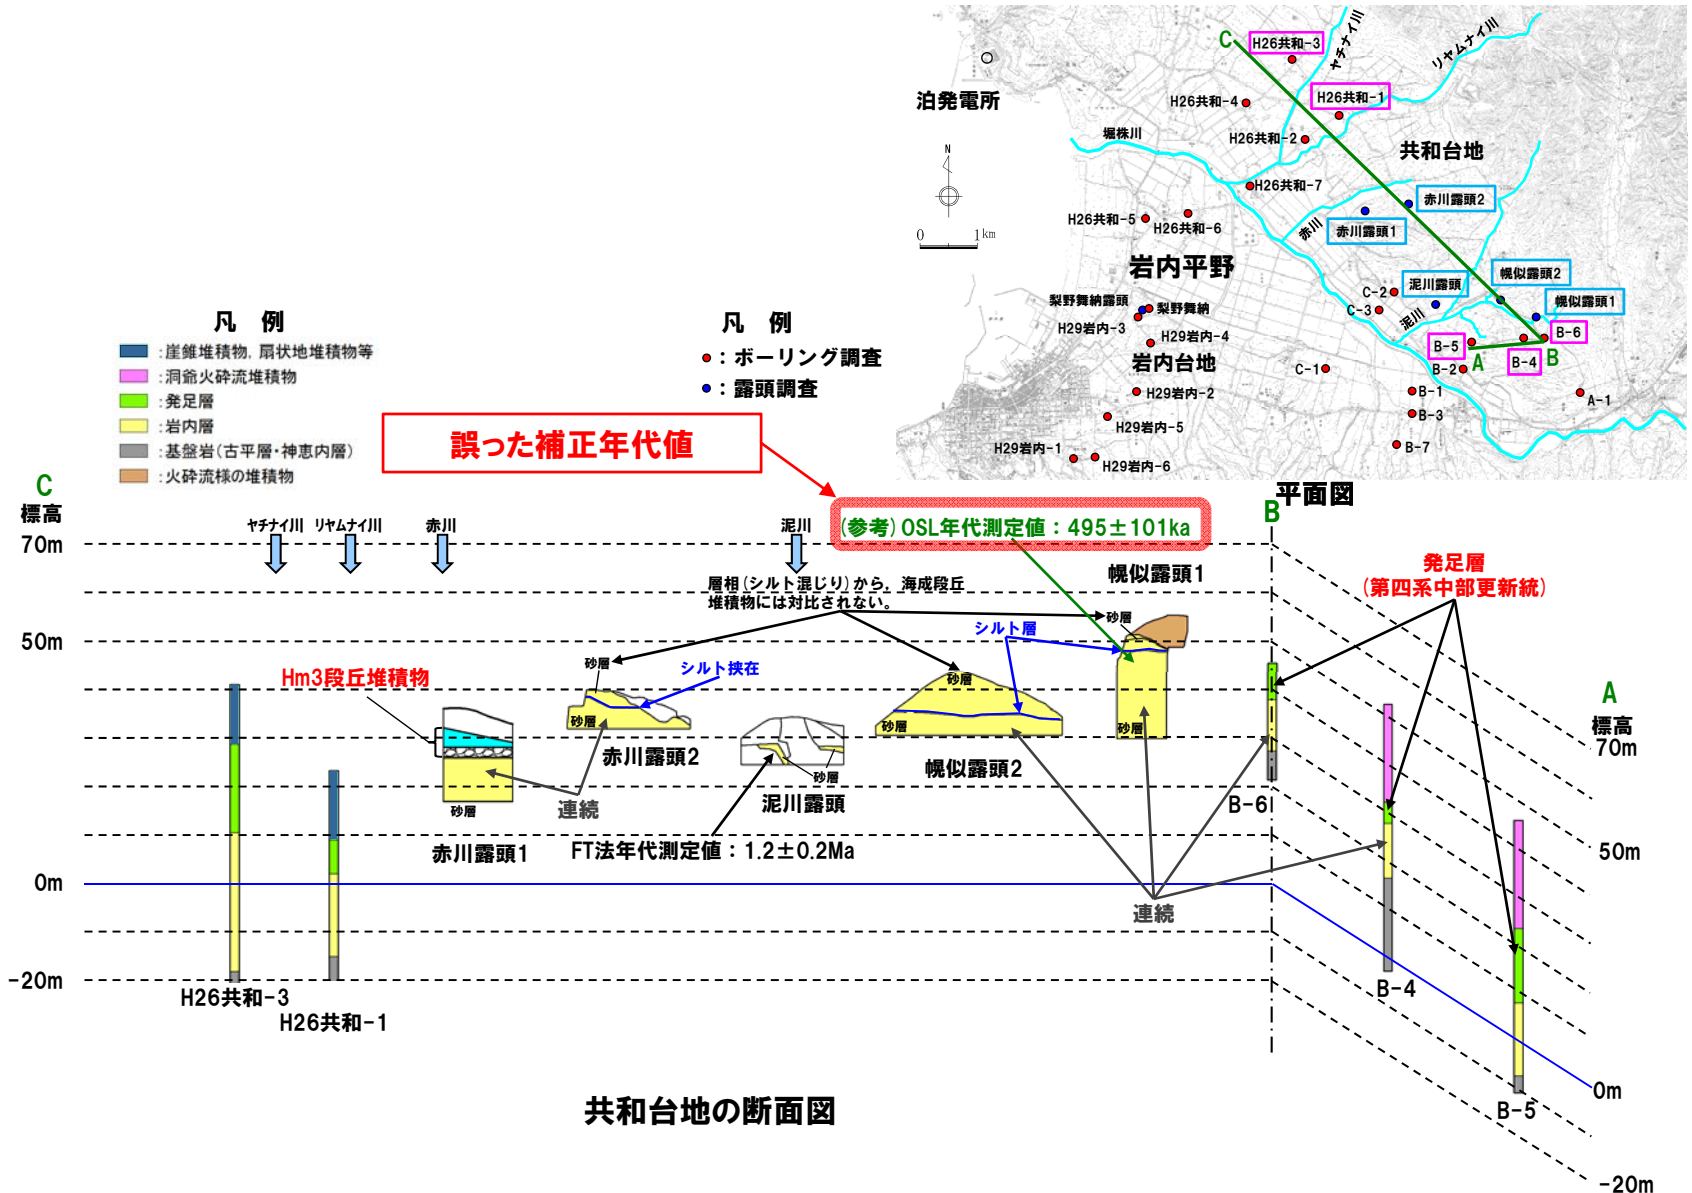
泊発電所

C

H26共和-3

ヤチナイ川

リャムナイ川

H26共和-4

H26共和-1

堀株川

H26共和-2

共和台地

H26共和-7

赤川露頭2

H26共和-5

H26共和-6

赤川

赤川露頭1

0 1km

岩内平野

幌似露頭2

C-2

泥川露頭

幌似露頭1

梨野舞納露頭

梨野舞納

C-3

泥川

B-6

H29岩内-3

H29岩内-4

B-5

A

B

B-4

岩内台地

B-2

C-1

H29岩内-2

B-1

A-1

B-3

H29岩内-5

H29岩内-1

B-7

H29岩内-6

凡 例

:崖錐堆積物, 扇状地堆積物等

:洞爺火砕流堆積物

:発足層

:岩内層

:基盤岩(古平層・神恵内層)

:火砕流様の堆積物

凡 例

●:ボーリング調査

●:露頭調査

誤った補正年代値

平面図

C

標高

70m

ヤチナイ川 リャムナイ川 赤川

泥川

(参考)OSL年代測定値:495±101ka

B

層相(シルト混じり)から, 海成段丘堆積物には対比されない。

幌似露頭1

発足層
(第四系中部更新統)

50m

砂層

シルト層

砂層

シルト挟在

Hm3段丘堆積物

砂層

A

砂層

標高

砂層

70m

砂層

赤川露頭2

幌似露頭2

砂層

砂層

連続

泥川露頭

B-6

赤川露頭1

FT法年代測定値:1.2±0.2Ma

50m

0m

連続

-20m

H26共和-3

B-4

H26共和-1

0m

共和台地の断面図

B-5

-20m